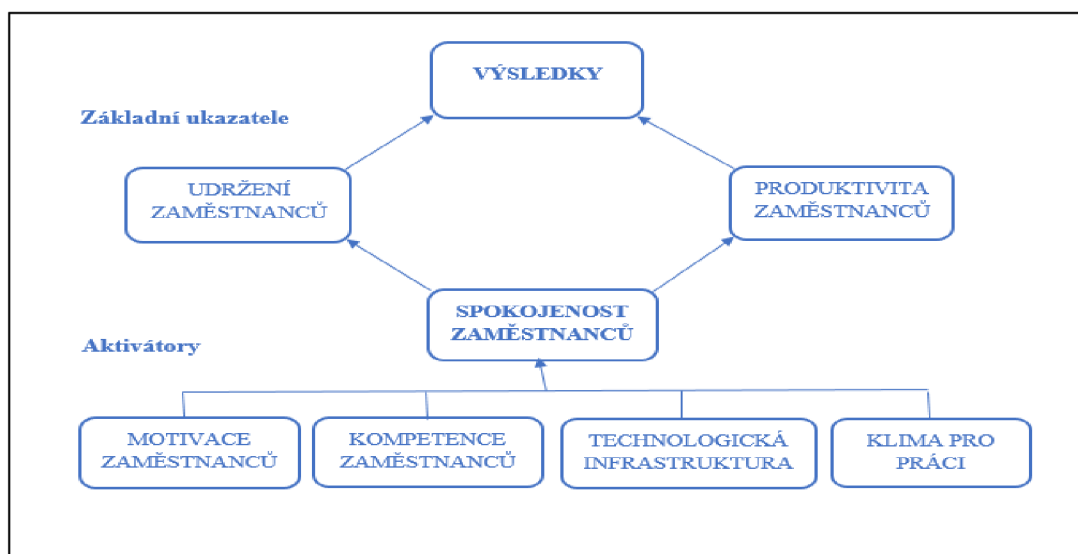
VÝSLEDKY

Základní ukazatele

UDRŽENÍ ZAMĚSTNANCŮ

PRODUKTIVITA ZAMĚSTNANCŮ

SPOKOJENOST ZAMĚSTNANCŮ

Aktivátory

MOTIVACE ZAMĚSTNANCŮ

KOMPETENCE ZAMĚSTNANCŮ

TECHNOLOGICKÁ INFRASTRUKTURA

KLIMA PRO PRÁCI